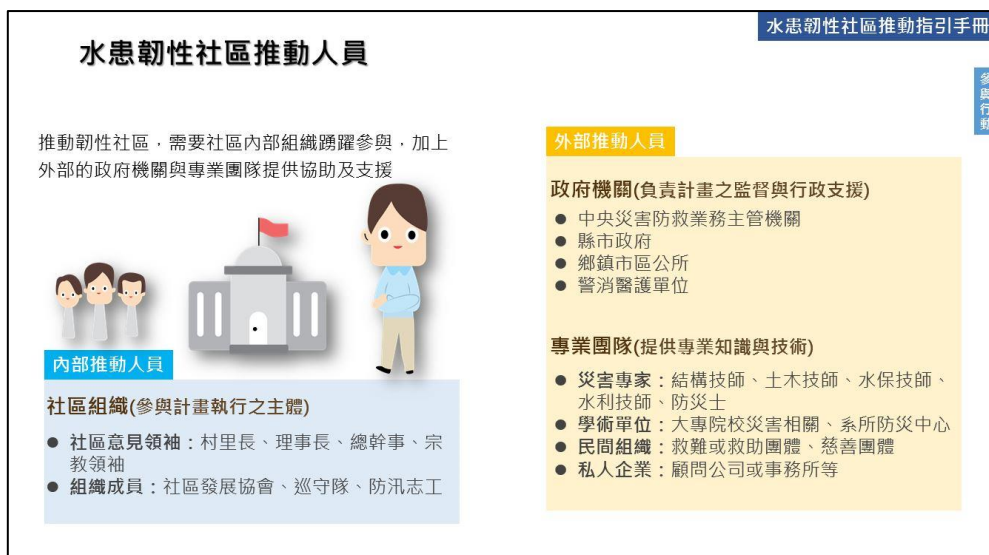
水患韌性社區推動指引手冊

水患韌性社區推動人員

參與行動

推動韌性社區，需要社區內部組織踴躍參與，加上外部的政府機關與專業團隊提供協助及支援

內部推動人員

社區組織(參與計畫執行之主體)

● 社區意見領袖：村里長、理事長、總幹事、宗教領袖
● 組織成員：社區發展協會、巡守隊、防汛志工

外部推動人員

政府機關(負責計畫之監督與行政支援)

● 中央災害防救業務主管機關
● 縣市政府
● 鄉鎮市區公所
● 警消醫護單位

專業團隊(提供專業知識與技術)

● 災害專家：結構技師、土木技師、水保技師、水利技師、防災士
● 學術單位：大專院校災害相關、系所防災中心
● 民間組織：救難或救助團體、慈善團體
● 私人企業：顧問公司或事務所等